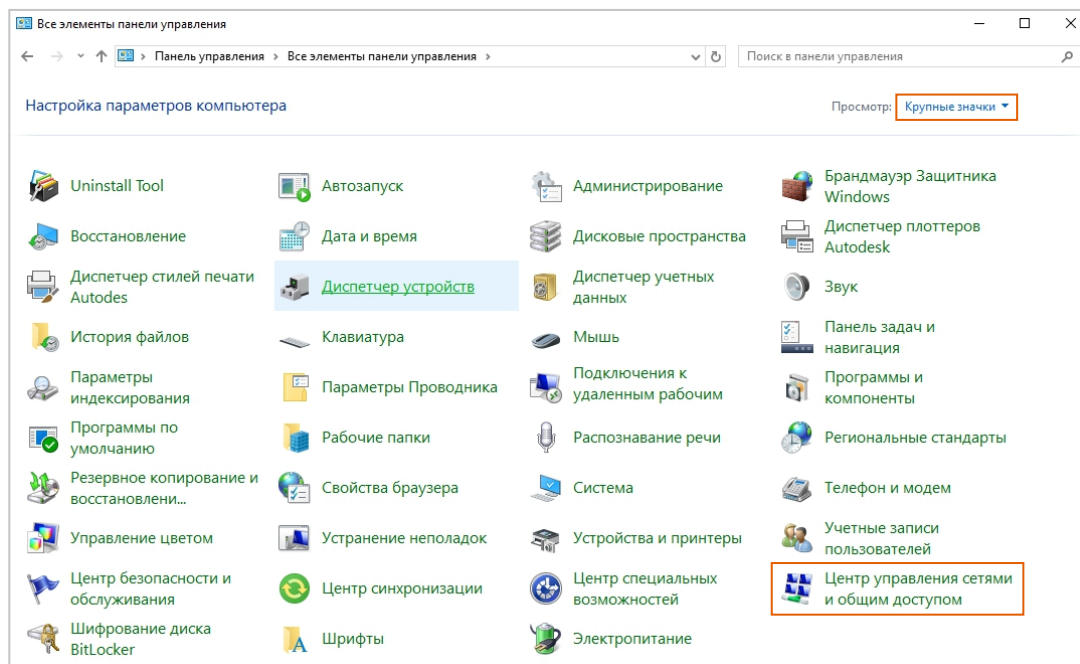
Все элементы панели управления

Панель управления > Все элементы панели управления >

Поиск в панели управления

Настройка параметров компьютера

Просмотр: Крупные значки

Uninstall Tool

Восстановление

Диспетчер стилей печати Autodes

История файлов

Параметры индексирования

Программы по умолчанию

Резервное копирование и восстановлени...

Управление цветом

Центр безопасности и обслуживания

Шифрование диска BitLocker

Автозапуск

Дата и время

Диспетчер устройств

Клавиатура

Параметры Проводника

Рабочие папки

Свойства браузера

Устранение неполадок

Центр синхронизации

Шрифты

Администрирование

Дисковые пространства

Диспетчер учетных данных

Мышь

Подключения к удаленным рабочим

Распознавание речи

Система

Устройства и принтеры

Центр специальных возможностей

Электропитание

Брандмауэр Защитника Windows

Диспетчер плоттеров Autodesk

Звук

Панель задач и навигация

Программы и компоненты

Региональные стандарты

Телефон и модем

Учетные записи пользователей

Центр управления сетями и общим доступом